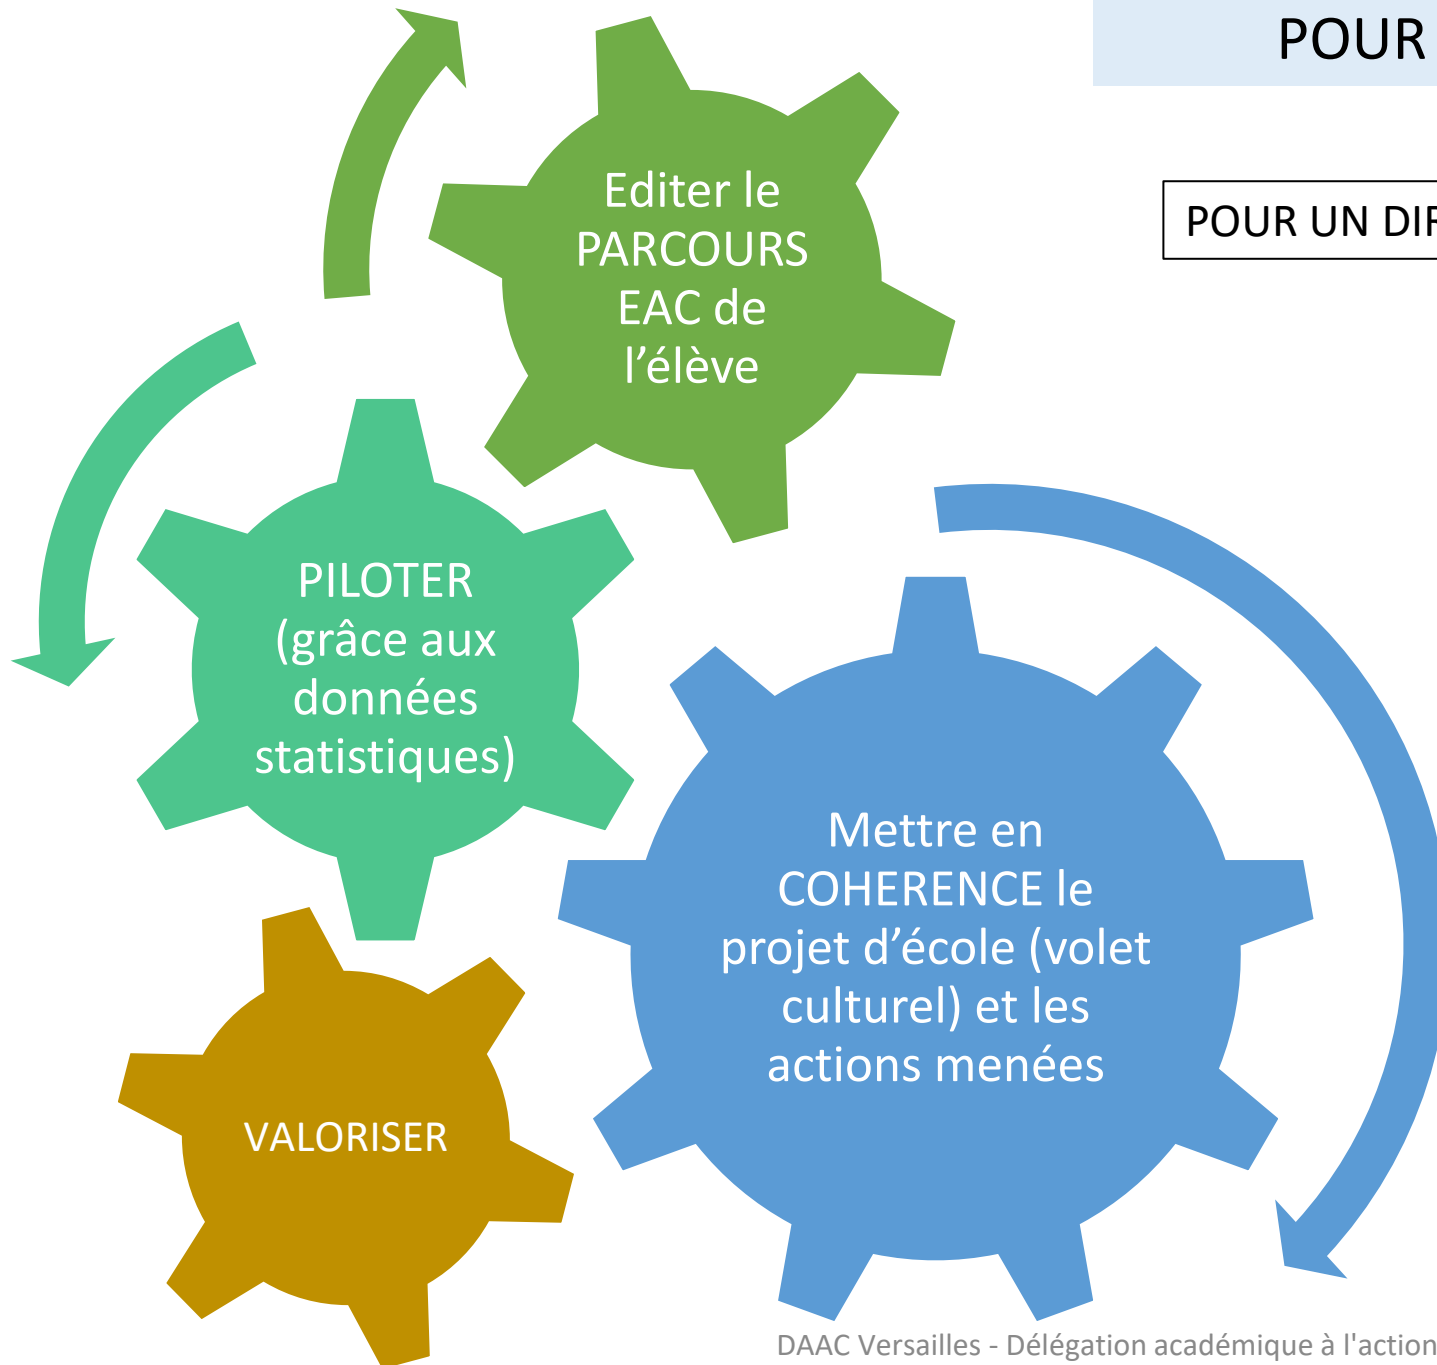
POUR

POUR UN DIF

Editer le PARCOURS EAC de l’élève

PILOTER (grâce aux données statistiques)

Mettre en COHERENCE le projet d’école (volet culturel) et les actions menées

VALORISER

DAAC Versailles - Délégation académique à l'action